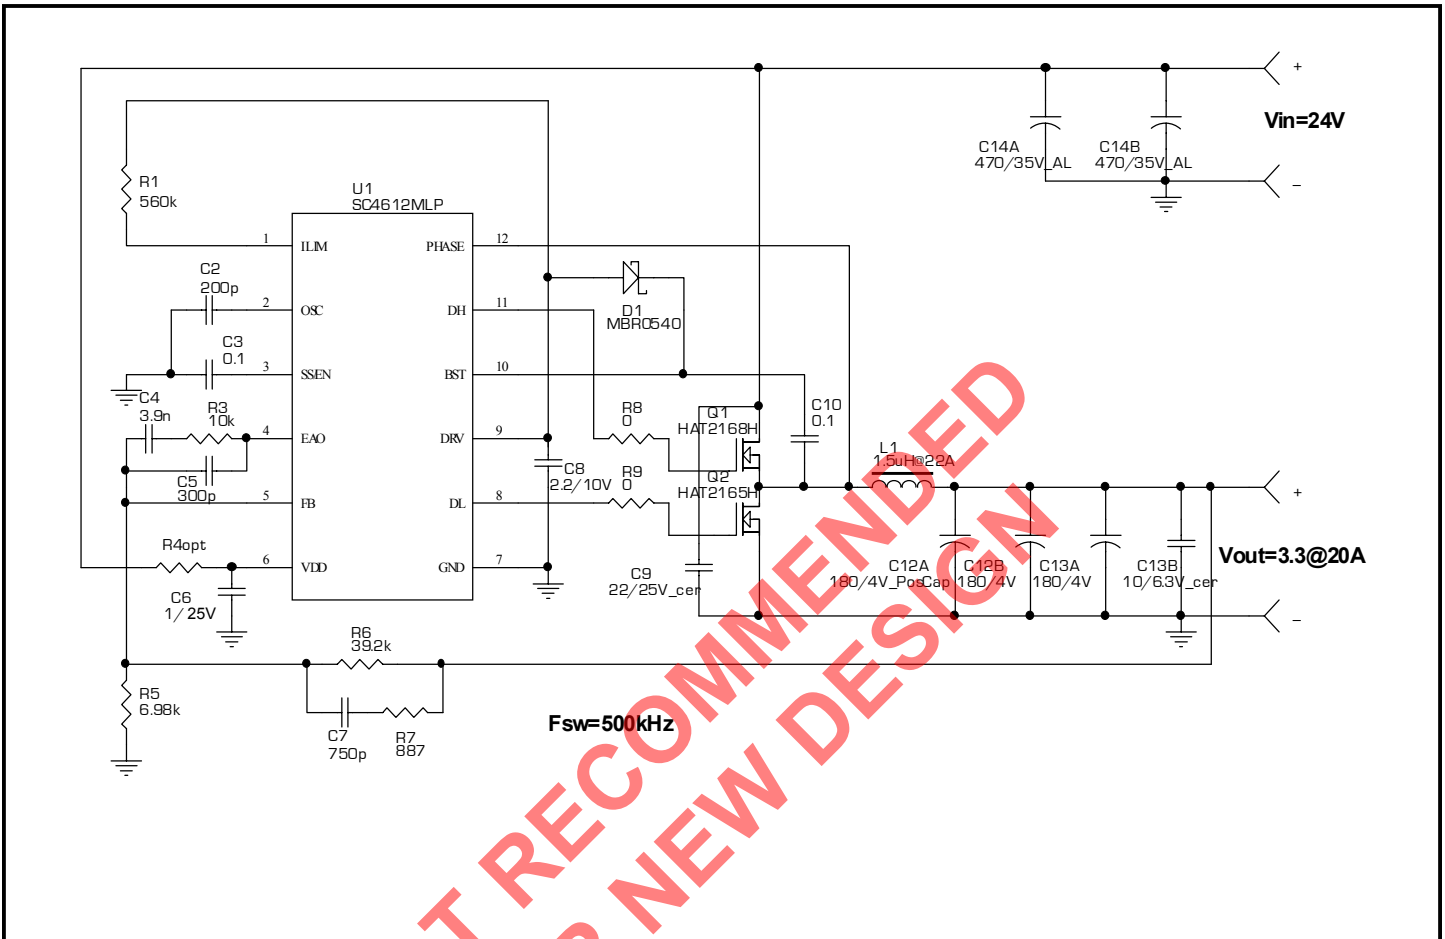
+
Vin=24V
C14A
470/35V_AL
C14B
470/35V_AL
–
R1
560k
U1
SC4612MLP
1 ILIM
PHASE 12
C2
200p
2 OSC
DH 11
D1
MBR0540
C3
0.1
3 SSEN
BST 10
C4
3.9n
R3
10k
4 EAO
DRV 9
R8
0
Q1
HAT2168H
C10
0.1
C5
300p
5 FB
DL 8
C8
2.2/10V
R9
0
Q2
HAT2165H
L1
1.5uH@22A
+
R4opt
6 VDD
GND 7
C9
22/25V_cer
C12A
180/4V_PosCap
C12B
180/4V
C13A
180/4V
C13B
10/6.3V_cer
Vout=3.3@20A
–
C6
1/25V
R6
39.2k
R5
6.98k
C7
750p
R7
887
Fsw=500kHz
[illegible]T RECOMMENDED
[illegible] NEW DESIGN